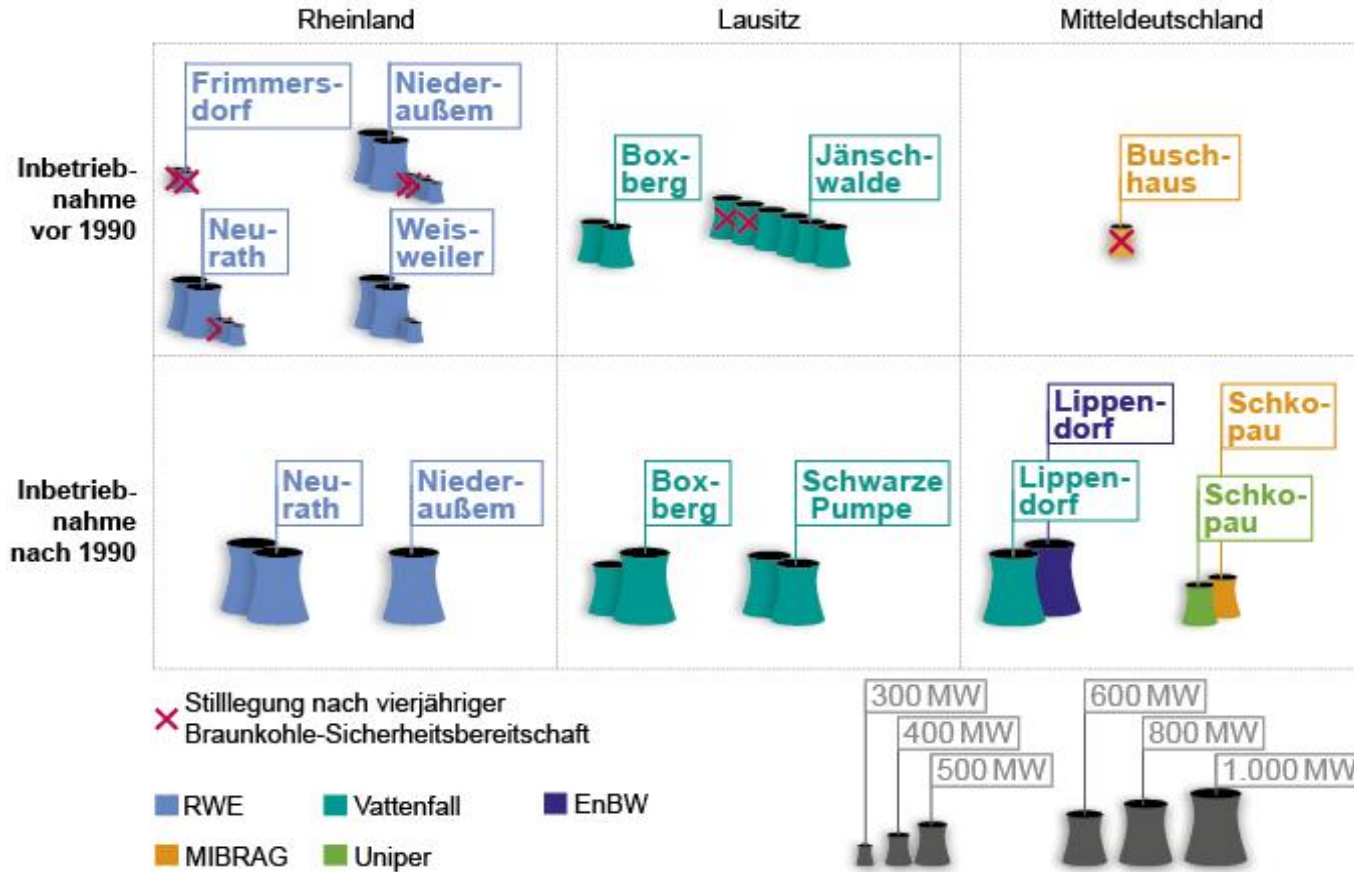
Rheinland

Lausitz

Mitteldeutschland

Inbetriebnahme vor 1990

Frimmersdorf

Niederaußem

Neurath

Weisweiler

Boxberg

Jänschwalde

Buschhaus

Inbetriebnahme nach 1990

Neurath

Niederaußem

Boxberg

Schwarze Pumpe

Lippendorf

Lippendorf

Schkopau

Schkopau

× Stilllegung nach vierjähriger Braunkohle-Sicherheitsbereitschaft

RWE

Vattenfall

EnBW

MIBRAG

Uniper

300 MW

400 MW

500 MW

600 MW

800 MW

1.000 MW